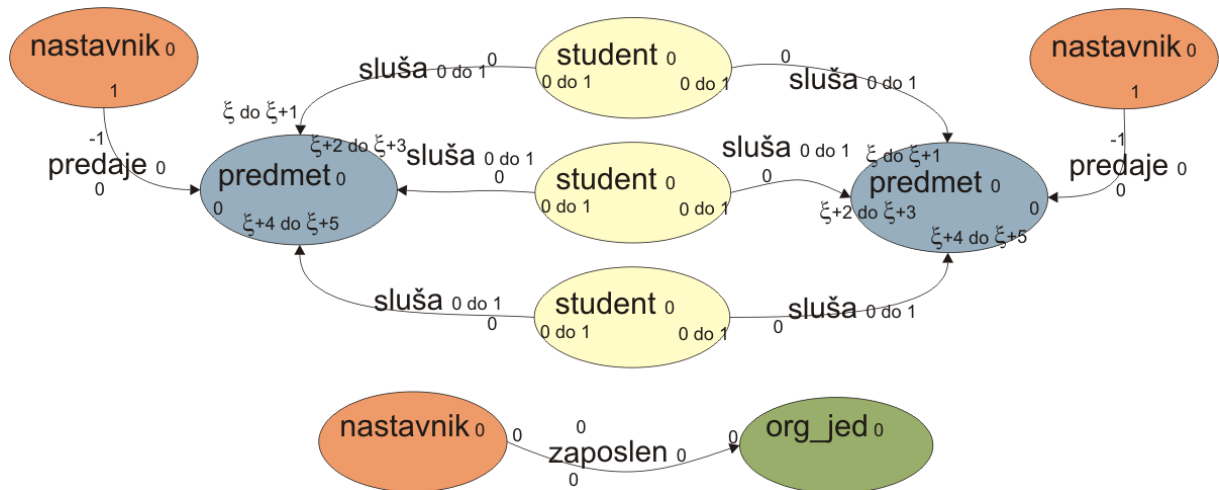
nastavnik 0
1
-1
predaje 0
0

sluša 0 do 1
0
student 0
0 do 1
0 do 1
0
sluša 0 do 1

nastavnik 0
1
-1
predaje 0
0

ξ do ξ+1
ξ+2 do ξ+3
predmet 0
0
ξ+4 do ξ+5

sluša 0 do 1
0
student 0
0 do 1
0 do 1
0
sluša 0 do 1

ξ do ξ+1
predmet 0
ξ+2 do ξ+3
0
ξ+4 do ξ+5

sluša 0 do 1
0
student 0
0 do 1
0 do 1
0
sluša 0 do 1

nastavnik 0
0
0
zaposlen 0
0
0
org_jed 0